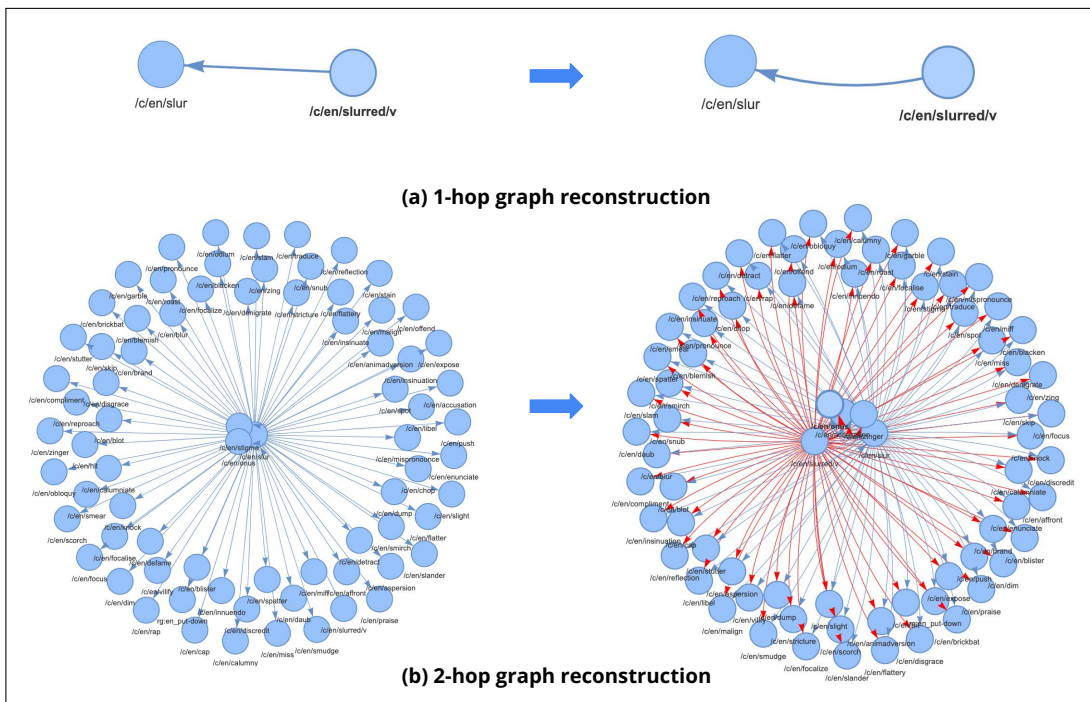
/c/en/slur

/c/en/slurred/v

/c/en/slur

/c/en/slurred/v

(a) 1-hop graph reconstruction

/c/en/odium /c/en/slam /c/en/traduce /c/en/reflection /c/en/pronounce /c/en/blacken /c/en/zing /c/en/snub /c/en/stain /c/en/garble /c/en/roast /c/en/focalize /c/en/denigrate /c/en/stricture /c/en/flattery /c/en/offend /c/en/brickbat /c/en/blur /c/en/malign /c/en/blemish /c/en/insinuate /c/en/expose /c/en/stutter /c/en/brand /c/en/animadversion /c/en/skip /c/en/insinuation /c/en/compliment /c/en/disgrace /c/en/accusation /c/en/reproach /c/en/libel /c/en/blot /c/en/stigma /c/en/push /c/en/zinger /c/en/slur /c/en/onus /c/en/mispronounce /c/en/hit /c/en/obloquy /c/en/enunciate /c/en/calumniate /c/en/chop /c/en/smear /c/en/dump /c/en/slight /c/en/knock /c/en/flatter /c/en/scorch /c/en/smirch /c/en/localise /c/en/defame /c/en/detract /c/en/focus /c/en/slander /c/en/vilify /c/en/blister /c/en/miff /c/en/affront /c/en/dim /c/en/aspersion /c/en/innuendo /c/en/spatter /c/en/rap /c/en/praise rg:en_put-down /c/en/discredit /c/en/daub /c/en/slurred/v /c/en/cap /c/en/miss /c/en/smudge /c/en/calumny

/c/en/calumny /c/en/obloquy /c/en/flatter /c/en/garble /c/en/offend /c/en/detract /c/en/odium /c/en/roast /c/en/stain /c/en/rap /c/en/reproach /c/en/defame /c/en/innuendo /c/en/focalise /c/en/mispronounce /c/en/slight /c/en/traduce /c/en/insinuate /c/en/chop /c/en/miff /c/en/smear /c/en/pronounce /c/en/spot /c/en/blacken /c/en/miss /c/en/blemish /c/en/spatter /c/en/denigrate /c/en/smirch /c/en/zing /c/en/slam /c/en/skip /c/en/snub /c/en/focus /c/en/daub /c/en/zinger /c/en/slurred/v /c/en/slur /c/en/knock /c/en/discredit /c/en/blur /c/en/calumniate /c/en/compliment /c/en/affront /c/en/blot /c/en/enunciate /c/en/insinuation /c/en/cap /c/en/brand /c/en/blister /c/en/reflection /c/en/stutter /c/en/dim /c/en/push /c/en/libel /c/en/aspersion /c/en/vilify /c/en/expose /c/en/praise /c/en/malign /c/en/dump /c/en/put-down /c/en/smudge /c/en/stricture /c/en/slight /c/en/brickbat /c/en/focalize /c/en/scorch /c/en/animadversion /c/en/disgrace /c/en/slander /c/en/flattery

(b) 2-hop graph reconstruction